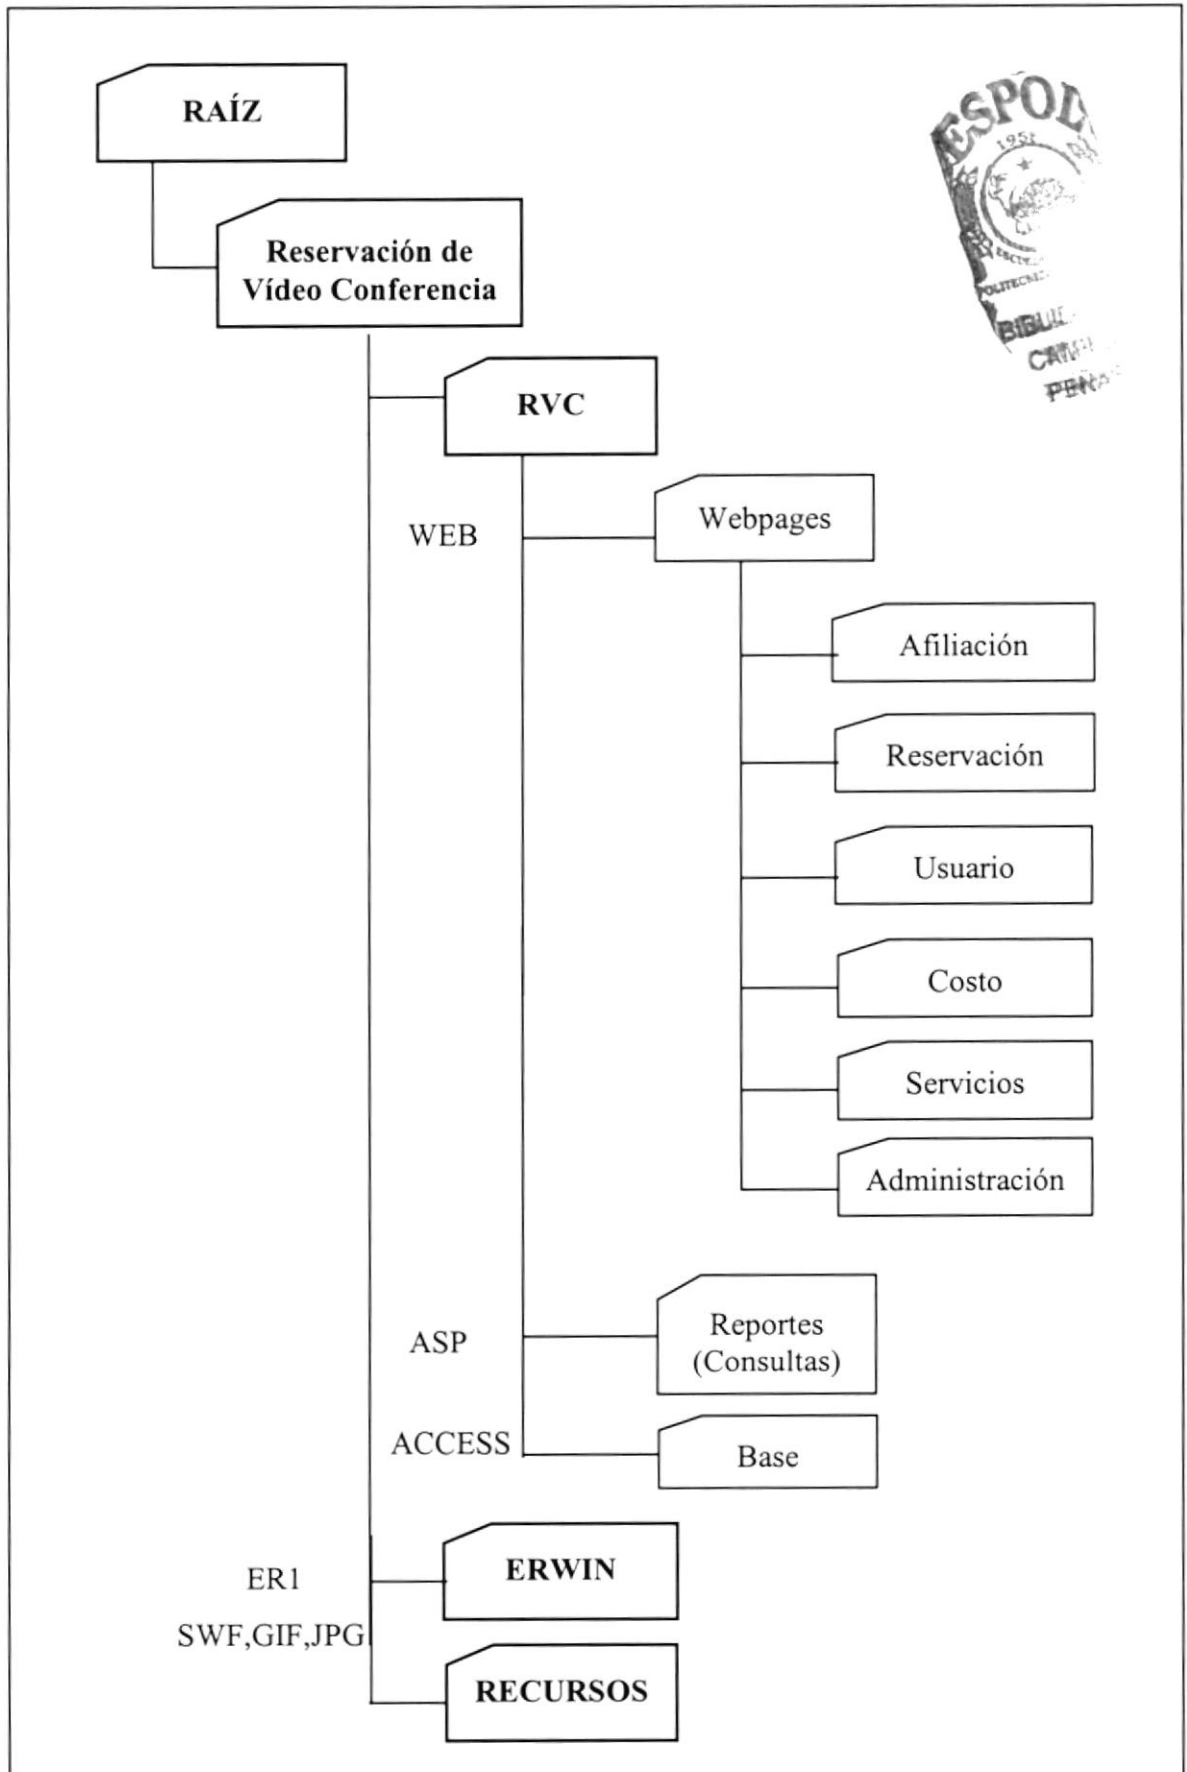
RAÍZ

ESPOL 1958 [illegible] BIBLI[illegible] CAM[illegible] PEÑ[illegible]

Reservación de Vídeo Conferencia

RVC

WEB

Webpages

Afiliación

Reservación

Usuario

Costo

Servicios

Administración

ASP

Reportes (Consultas)

ACCESS

Base

ER1

ERWIN

SWF,GIF,JPG

RECURSOS